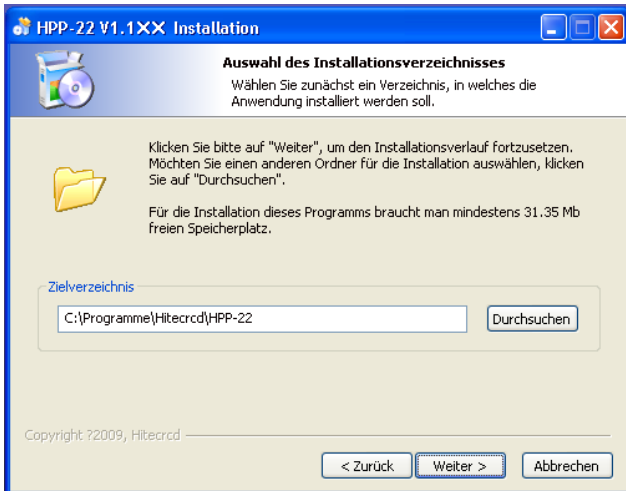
HPP-22 V1.1XX Installation

Auswahl des Installationsverzeichnisses
Wählen Sie zunächst ein Verzeichnis, in welches die Anwendung installiert werden soll.

Klicken Sie bitte auf "Weiter", um den Installationsverlauf fortzusetzen. Möchten Sie einen anderen Ordner für die Installation auswählen, klicken Sie auf "Durchsuchen".

Für die Installation dieses Programms braucht man mindestens 31.35 Mb freien Speicherplatz.

Zielverzeichnis
C:\Programme\Hitecrcd\HPP-22
Durchsuchen

Copyright ?2009, Hitecrcd

< Zurück
Weiter >
Abbrechen